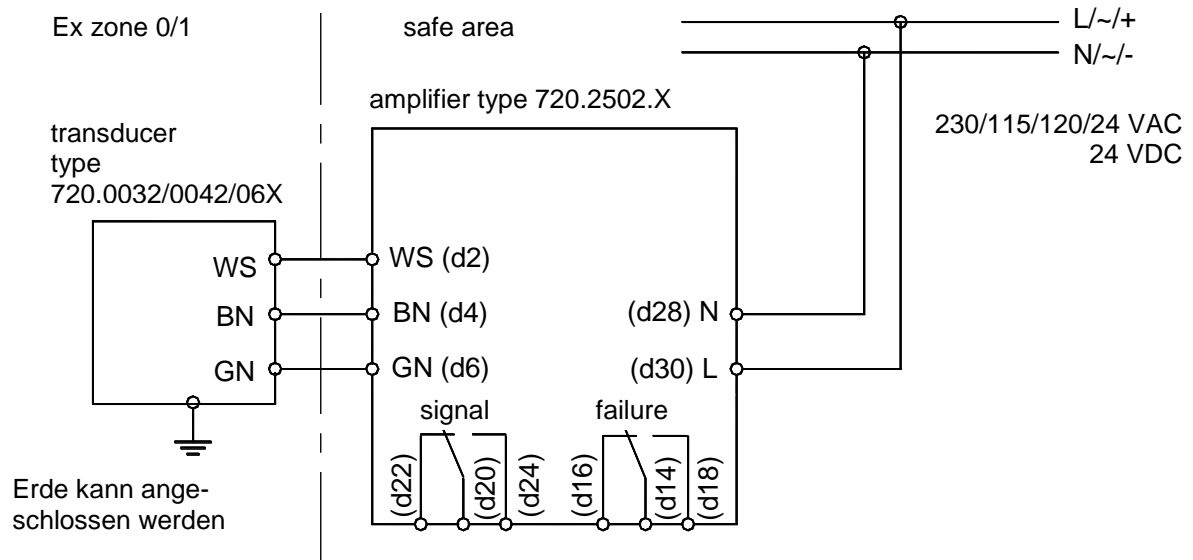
Ex zone 0/1

safe area

L/~/+

N/~/-

amplifier type 720.2502.X

230/115/120/24 VAC
24 VDC

transducer type 720.0032/0042/06X

WS

BN

GN

WS (d2)

BN (d4)

GN (d6)

(d28) N

(d30) L

signal

failure

(d22)

(d20)

(d24)

(d16)

(d14)

(d18)

Erde kann angeschlossen werden